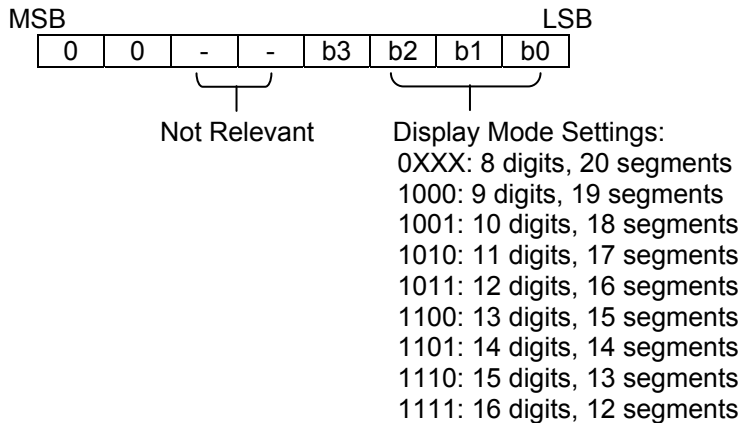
MSB LSB

| 0 | 0 | - | - | b3 | b2 | b1 | b0 |
|---|---|---|---|---|---|---|---|

Not Relevant

Display Mode Settings:
0XXX: 8 digits, 20 segments
1000: 9 digits, 19 segments
1001: 10 digits, 18 segments
1010: 11 digits, 17 segments
1011: 12 digits, 16 segments
1100: 13 digits, 15 segments
1101: 14 digits, 14 segments
1110: 15 digits, 13 segments
1111: 16 digits, 12 segments